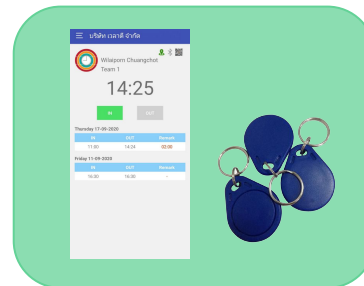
บริษัท เวลาดี จำกัด

Wilaiporn Chuangchot
Team 1

14:25

IN OUT

Thursday 17-09-2020

| IN | OUT | Remark |
|---|---|---|
| 11:00 | 14:24 | 03:00 |

Friday 11-09-2020

| IN | OUT | Remark |
|---|---|---|
| 16:00 | 16:00 | - |